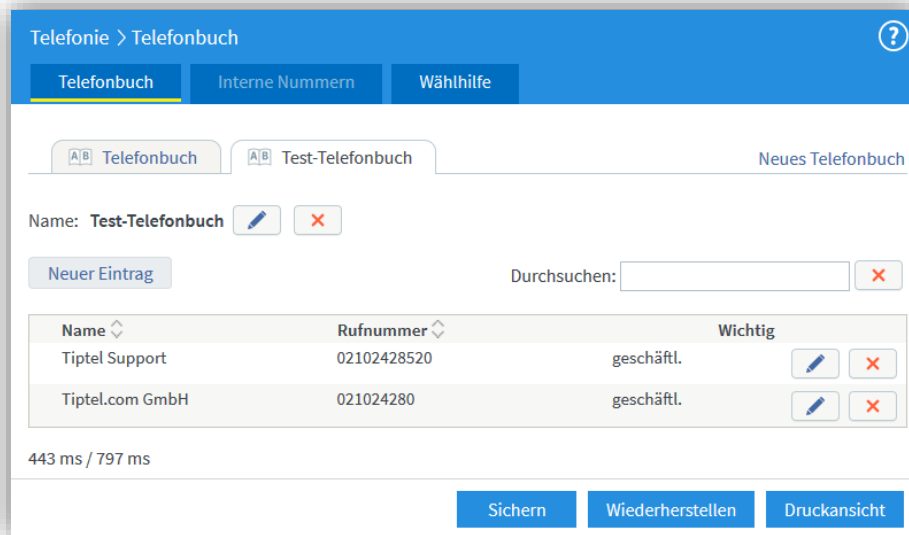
Telefonie > Telefonbuch

Telefonbuch | Interne Nummern | Wählhilfe

AB Telefonbuch | AB Test-Telefonbuch

Neues Telefonbuch

Name: Test-Telefonbuch

Neuer Eintrag

Durchsuchen:

| Name | Rufnummer | | Wichtig |
|---|---|---|---|
| Tiptel Support | 02102428520 | geschäftl. | |
| Tiptel.com GmbH | 021024280 | geschäftl. | |

443 ms / 797 ms

Sichern | Wiederherstellen | Druckansicht